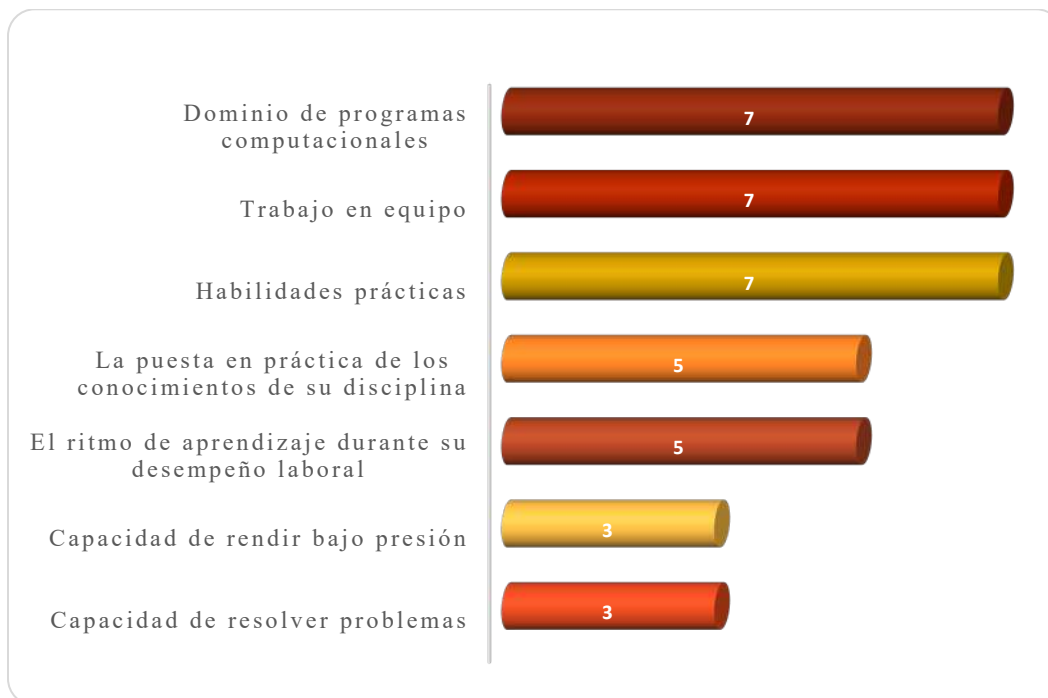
Dominio de programas computacionales
7

Trabajo en equipo
7

Habilidades prácticas
7

La puesta en práctica de los conocimientos de su disciplina
5

El ritmo de aprendizaje durante su desempeño laboral
5

Capacidad de rendir bajo presión
3

Capacidad de resolver problemas
3